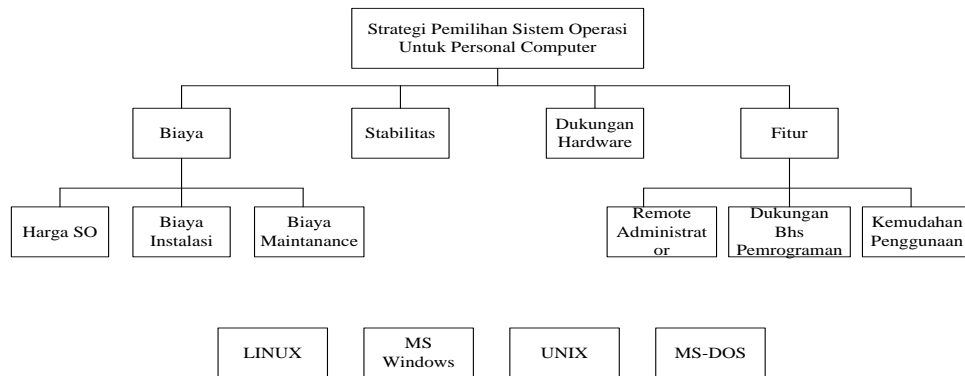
Strategi Pemilihan Sistem Operasi Untuk Personal Computer

Biaya

Stabilitas

Dukungan Hardware

Fitur

Harga SO

Biaya Instalasi

Biaya Maintanance

Remote Administrat or

Dukungan Bhs Pemrograman

Kemudahan Penggunaan

LINUX

MS Windows

UNIX

MS-DOS